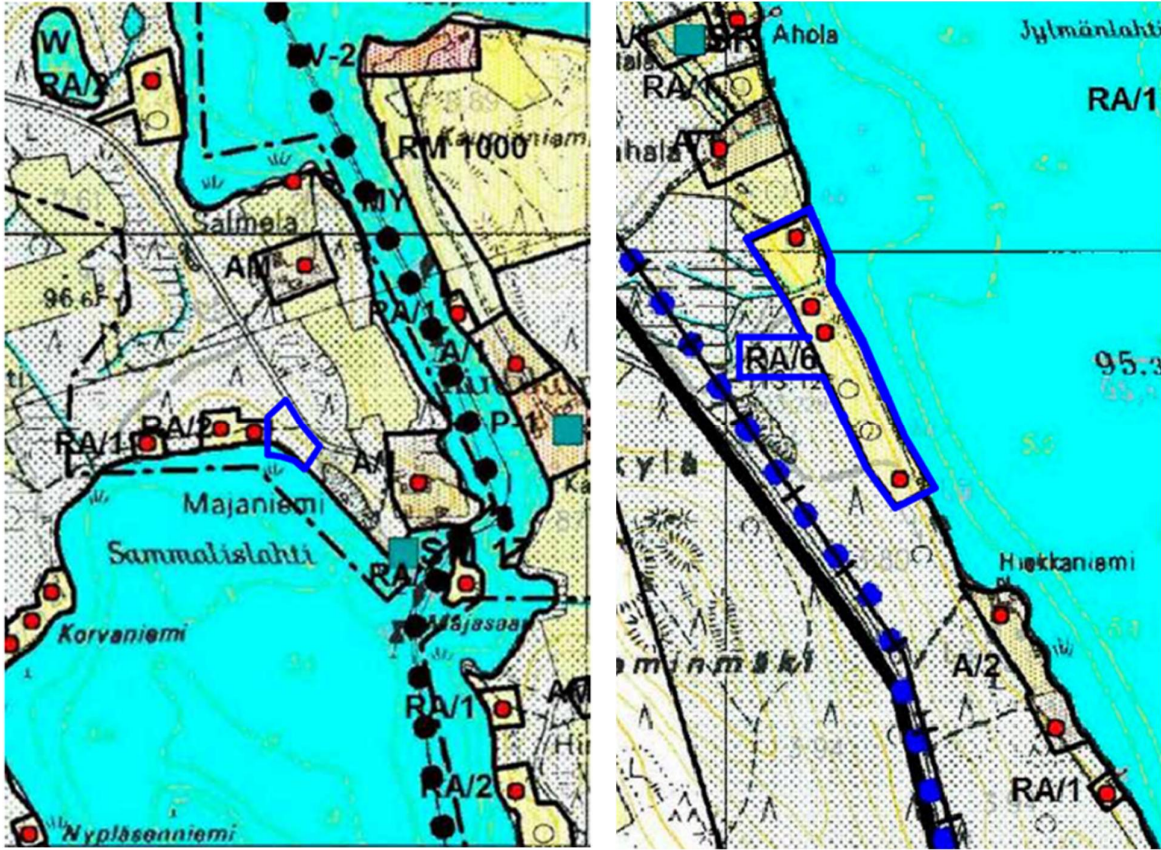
W
RA/2
W-2
RM 1000
MY
Salmela
AM
96.6
RA/1
A/1
P-1
RA/1
RA/2
AM
Majaniemi
Sammalislahti
SM 17
RA/
Majasaa
Korvaniemi
RA/1
AM
RA/2
Nypläsenniemi

RA/
SR
Ahola
Jylmänlahti
RA/1
RA/1
A/1
RA/6
95.3
Hiekkaniemi
A/2
RA/1